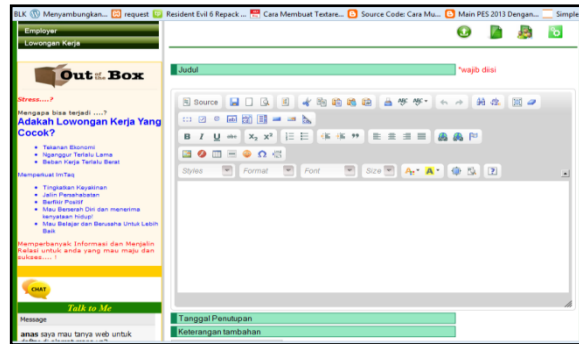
BLK Menyambungkan... request Resident Evil 6 Repack ... Cara Membuat Textare... Source Code: Cara Mu... Main PES 2013 Dengan... Simple

Employer
Lowongan Kerja

Out of the Box

Stress....?

Mengapa bisa terjadi ....?
Adakah Lowongan Kerja Yang Cocok?

- Tekanan Ekonomi
- Nganggur Terlalu Lama
- Beban Kerja Terlalu Berat

Memperkuat ImTaq

- Tingkatkan Keyakinan
- Jalin Persahabatan
- Berfikir Positif
- Mau Bersenah Diri dan menerima kenyataan hidup!
- Mau Belajar dan Berusaha Untuk Lebih Baik

Memperbanyak Informasi dan Menjalin Relasi untuk anda yang mau maju dan sukses.... !

CHAT

Talk to Me

Message

anas saya mau tanya web untuk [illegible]

Judul *wajib diisi

Source

Styles Format Font Size

Tanggal Penutupan

Keterangan tambahan